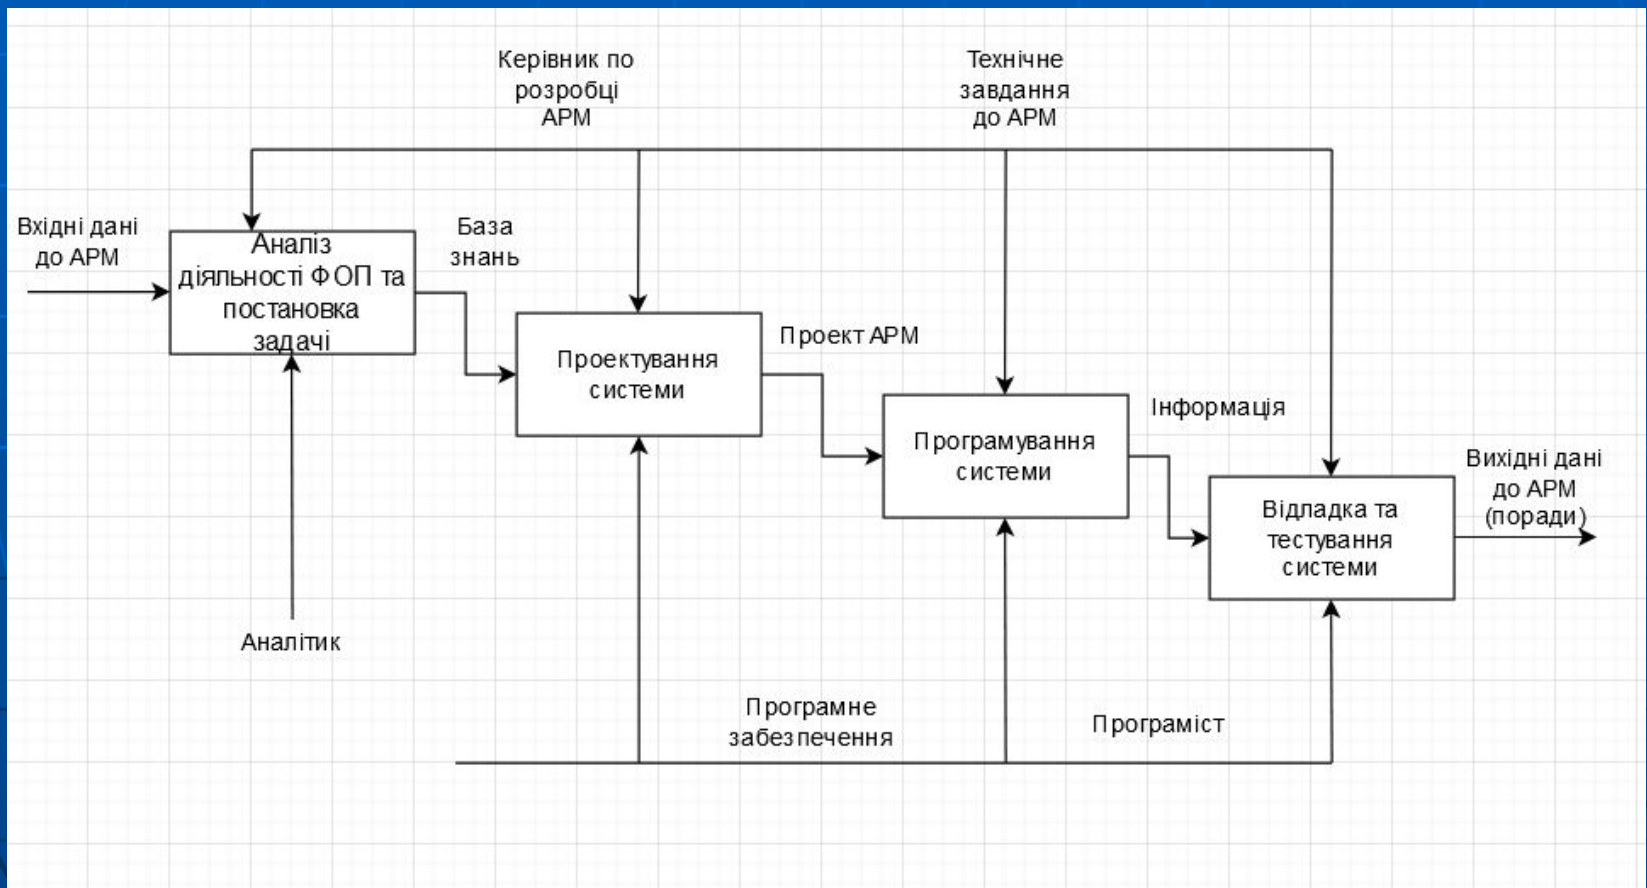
Керівник по розробці АРМ

Технічне завдання до АРМ

Вхідні дані до АРМ

Аналіз діяльності ФОП та постановка задачі

База знань

Проектування системи

Проект АРМ

Програмування системи

Інформація

Відладка та тестування системи

Вихідні дані до АРМ (поради)

Аналітік

Програмне забезпечення

Програміст